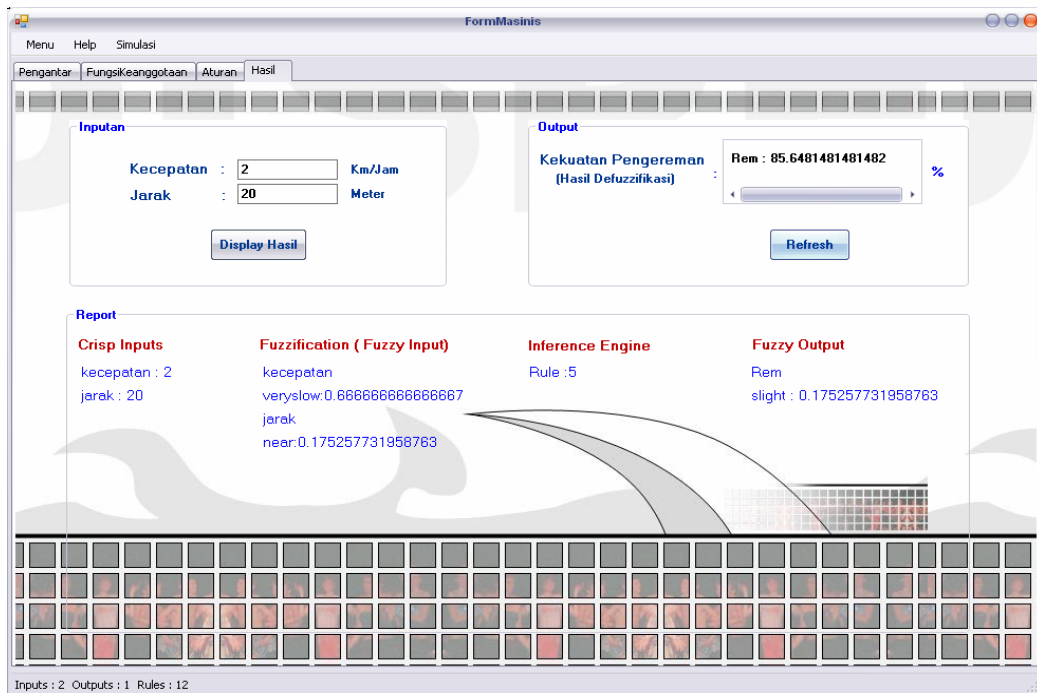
FormMasinis

Menu Help Simulasi

Pengantar FungsiKeanggotaan Aturan Hasil

Inputan

Kecepatan : 2 Km/Jam
Jarak : 20 Meter

Display Hasil

Output

Kekuatan Pengereman
(Hasil Defuzzifikasi) : Rem : 85.6481481481482 %

Refresh

Report

Crisp Inputs
kecepatan : 2
jarak : 20

Fuzzification ( Fuzzy Input)
kecepatan
veryslow:0.666666666666667
jarak
near:0.175257731958763

Inference Engine
Rule :5

Fuzzy Output
Rem
slight : 0.175257731958763

Inputs : 2 Outputs : 1 Rules : 12